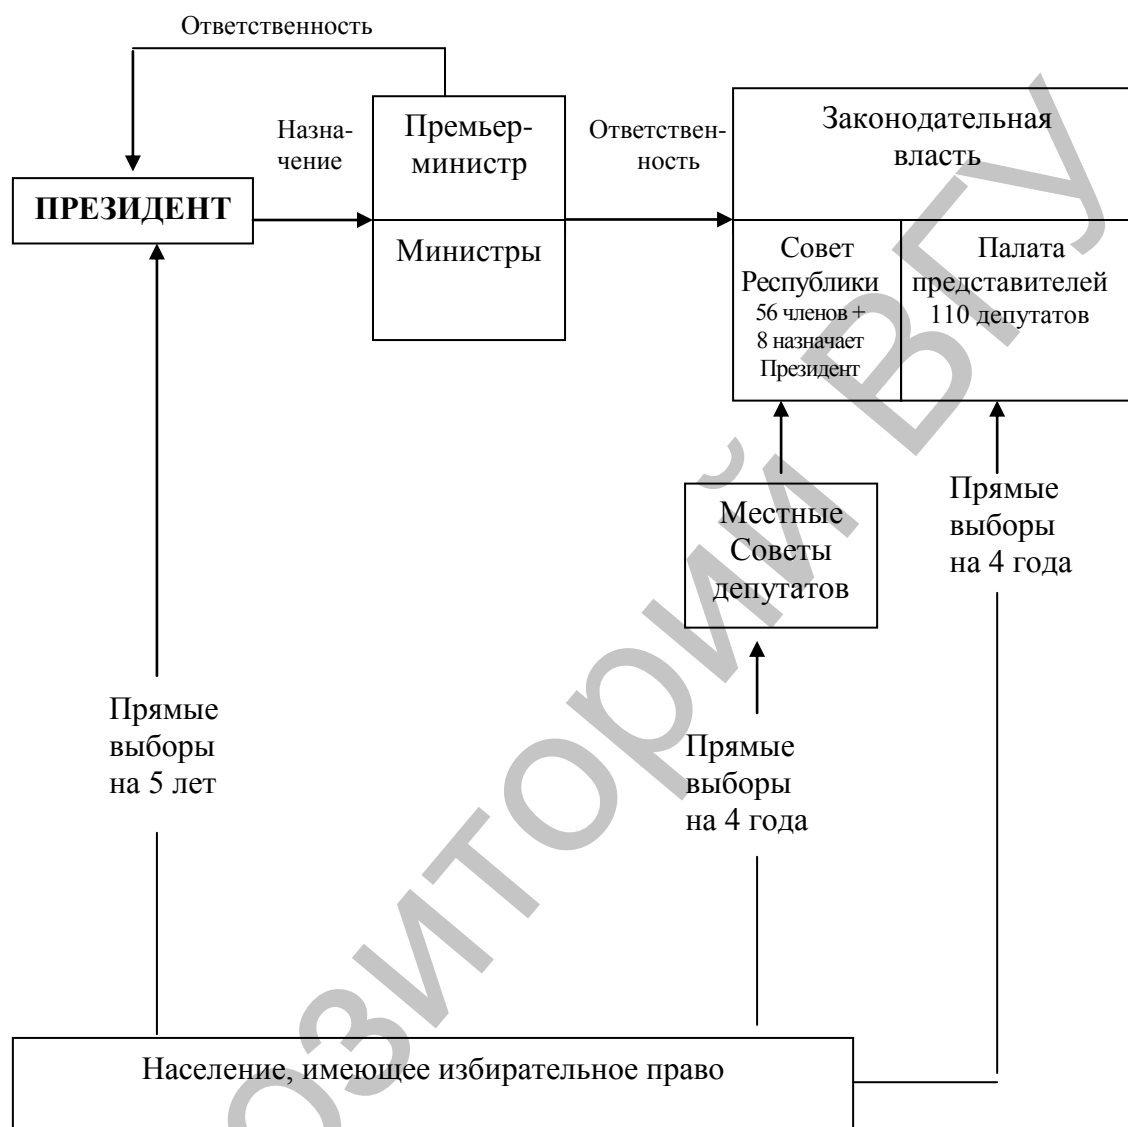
Ответственность

Назначение

Премьер-министр

Министры

Ответственность

Законодательная власть

ПРЕЗИДЕНТ

Совет Республики 56 членов + 8 назначает Президент

Палата представителей 110 депутатов

Местные Советы депутатов

Прямые выборы на 4 года

Прямые выборы на 5 лет

Прямые выборы на 4 года

Население, имеющее избирательное право

РЕПОЗИТОРИЙ ВГУ